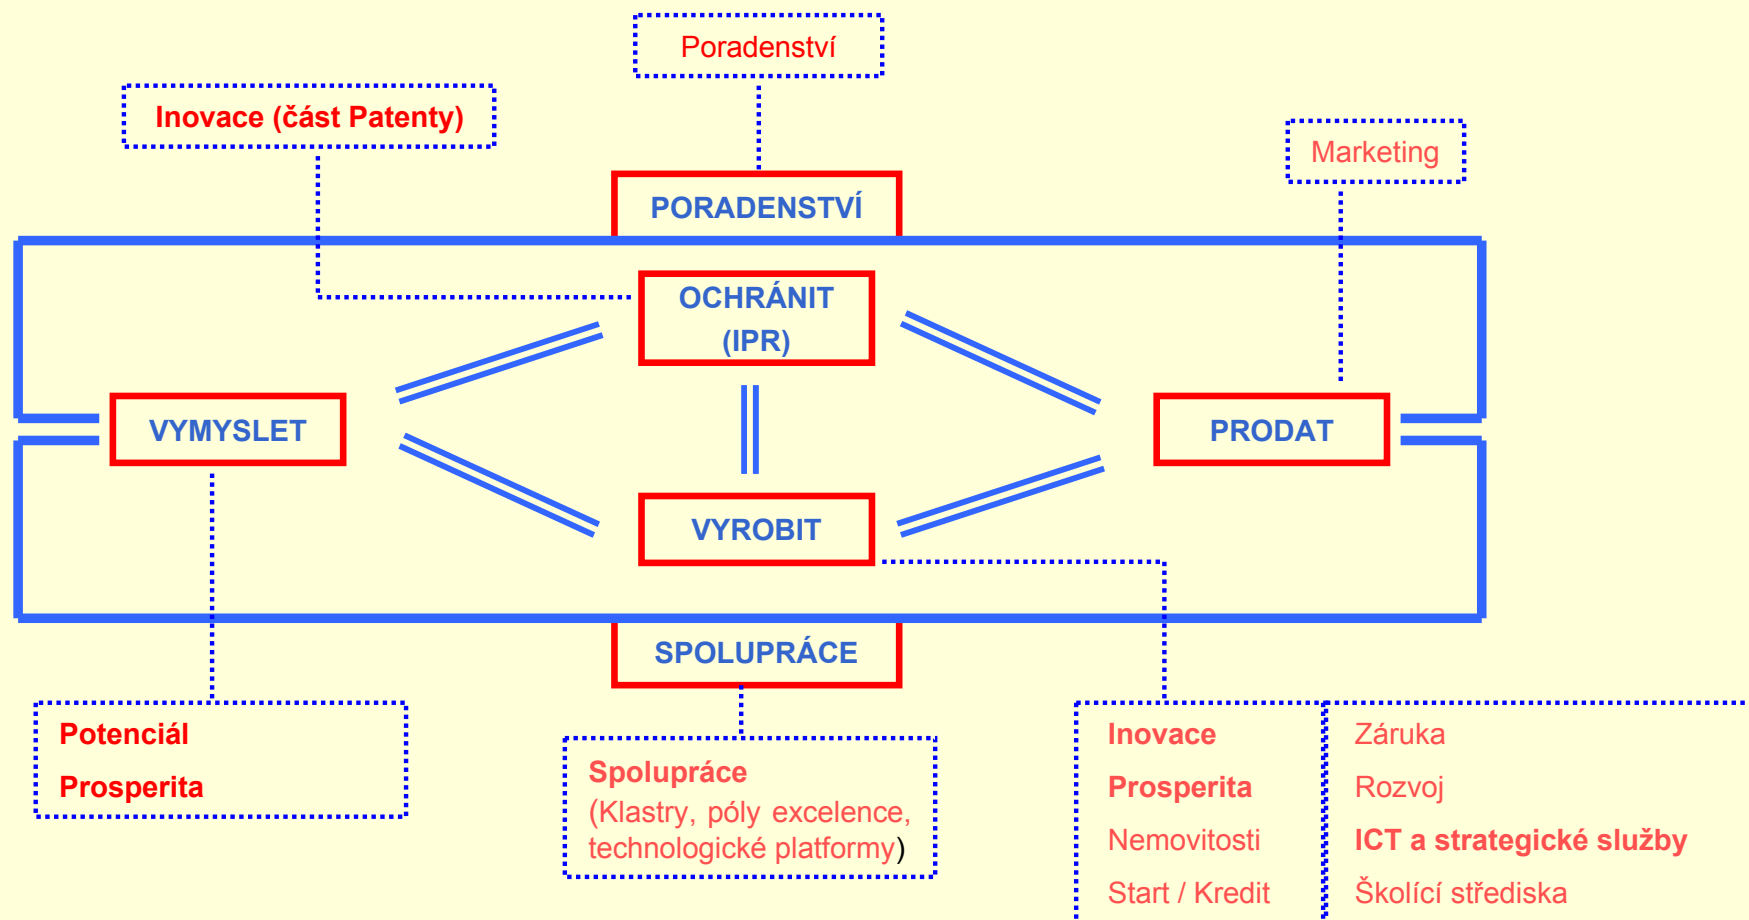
Poradenství

Inovace (část Patenty)

Marketing

PORADENSTVÍ

OCHRÁNIT (IPR)

VYMYSLET

PRODAT

VYROBIT

SPOLUPRÁCE

Potenciál
Prosperita

Spolupráce
(Klastry, póly excelence, technologické platformy)

Inovace
Prosperita
Nemovitosti
Start / Kredit

Záruka
Rozvoj
ICT a strategické služby
Školící střediska